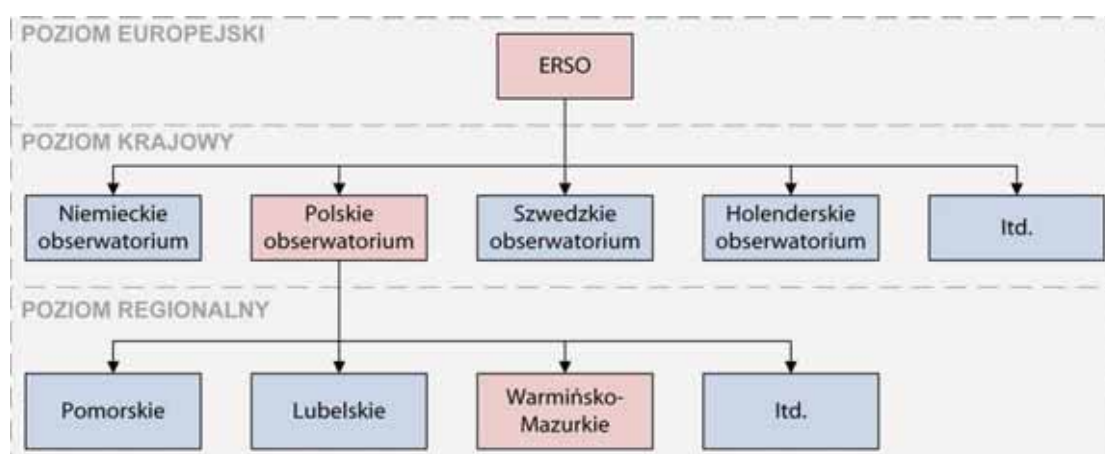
POZIOM EUROPEJSKI

ERSO

POZIOM KRAJOWY

Niemieckie obserwatorium

Polskie obserwatorium

Szwedzkie obserwatorium

Holenderskie obserwatorium

Itd.

POZIOM REGIONALNY

Pomorskie

Lubelskie

Warmińsko-Mazurkie

Itd.